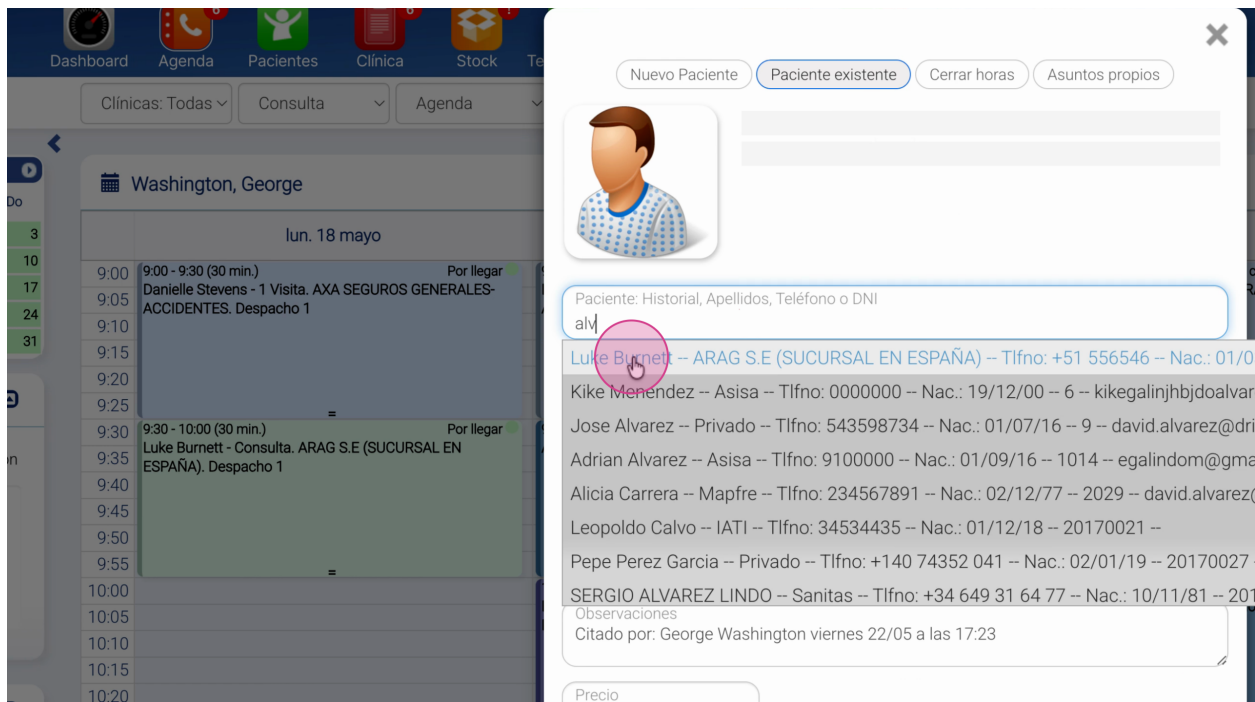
Dashboard Agenda Pacientes Clínica Stock Te

Clínicas: Todas Consulta Agenda

Do
3
10
17
24
31

Washington, George

lun. 18 mayo

9:00 9:00 - 9:30 (30 min.) Por llegar
Danielle Stevens - 1 Visita. AXA SEGUROS GENERALES-ACCIDENTES. Despacho 1
9:05
9:10
9:15
9:20
9:25
9:30 9:30 - 10:00 (30 min.) Por llegar
Luke Burnett - Consulta. ARAG S.E (SUCURSAL EN ESPAÑA). Despacho 1
9:35
9:40
9:45
9:50
9:55
10:00
10:05
10:10
10:15
10:20

Nuevo Paciente | Paciente existente | Cerrar horas | Asuntos propios

Paciente: Historial, Apellidos, Teléfono o DNI
alv

Luke Burnett -- ARAG S.E (SUCURSAL EN ESPAÑA) -- Tlfno: +51 556546 -- Nac.: 01/0
Kike Menendez -- Asisa -- Tlfno: 0000000 -- Nac.: 19/12/00 -- 6 -- kikegalinjhbjdoalvar
Jose Alvarez -- Privado -- Tlfno: 543598734 -- Nac.: 01/07/16 -- 9 -- david.alvarez@dri
Adrian Alvarez -- Asisa -- Tlfno: 9100000 -- Nac.: 01/09/16 -- 1014 -- egalindom@gma
Alicia Carrera -- Mapfre -- Tlfno: 234567891 -- Nac.: 02/12/77 -- 2029 -- david.alvarez(
Leopoldo Calvo -- IATI -- Tlfno: 34534435 -- Nac.: 01/12/18 -- 20170021 --
Pepe Perez Garcia -- Privado -- Tlfno: +140 74352 041 -- Nac.: 02/01/19 -- 20170027
SERGIO ALVAREZ LINDO -- Sanitas -- Tlfno: +34 649 31 64 77 -- Nac.: 10/11/81 -- 201

Observaciones
Citado por: George Washington viernes 22/05 a las 17:23

Precio